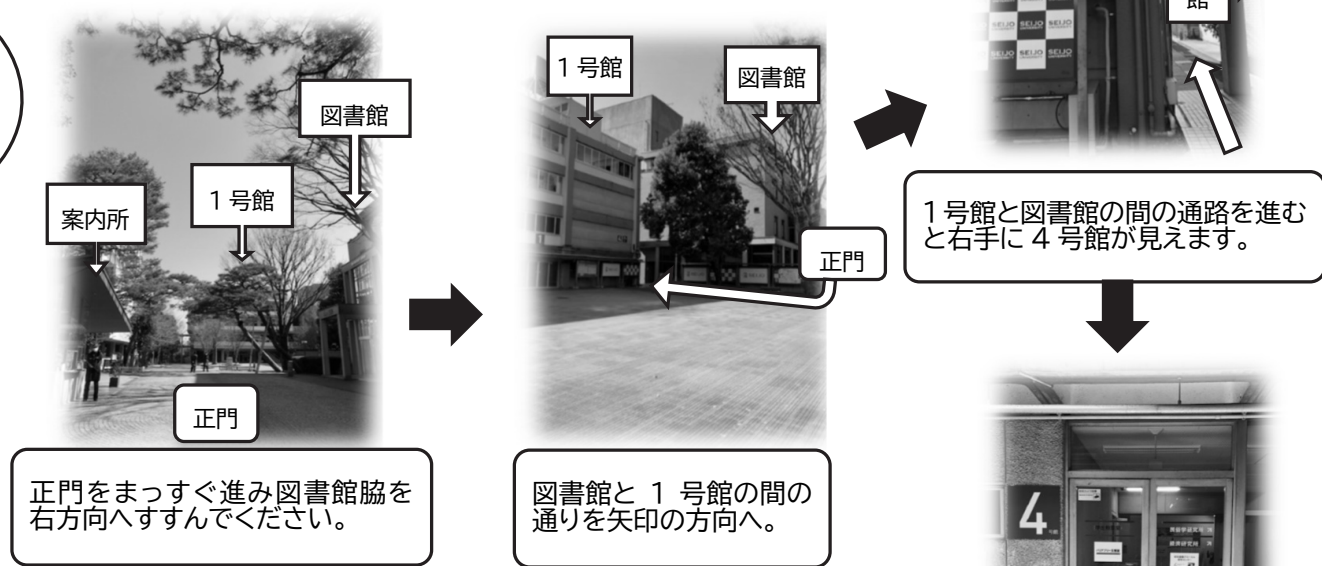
図書館

案内所

1 号館

正門

正門をまっすぐ進み図書館脇を右方向へすすんでください。

1 号館

図書館

正門

図書館と 1 号館の間の通りを矢印の方向へ。

館

SEIJO SEIJO SEIJO

1 号館と図書館の間の通路を進むと右手に 4 号館が見えます。

4